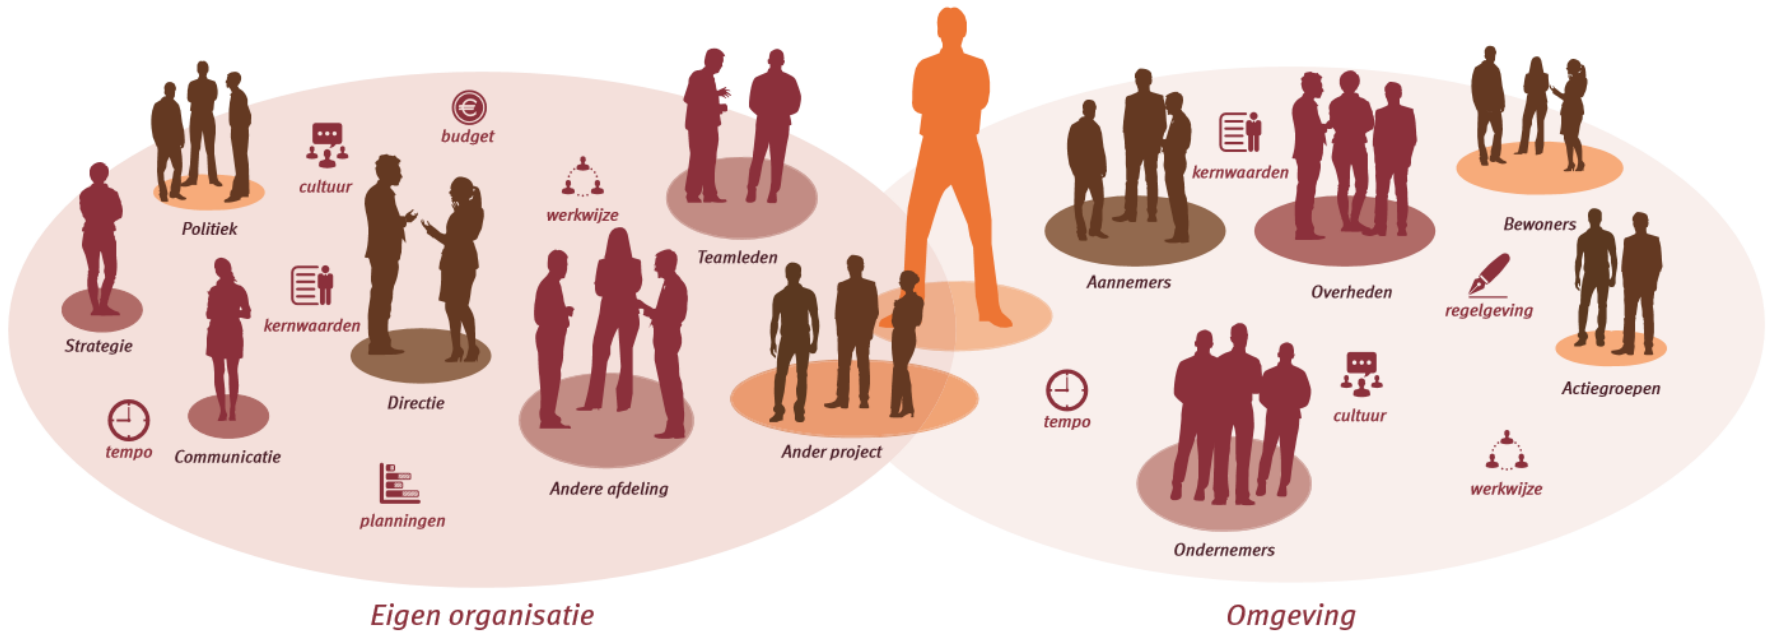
budget

cultuur

Politiek

werkwijze

Teamleden

Strategie

kernwaarden

Directie

Andere afdeling

Ander project

tempo

Communicatie

planningen

kernwaarden

Aannemers

Overheden

Bewoners

regelgeving

Actiegroepen

tempo

cultuur

werkwijze

Ondernemers

Eigen organisatie

Omgeving